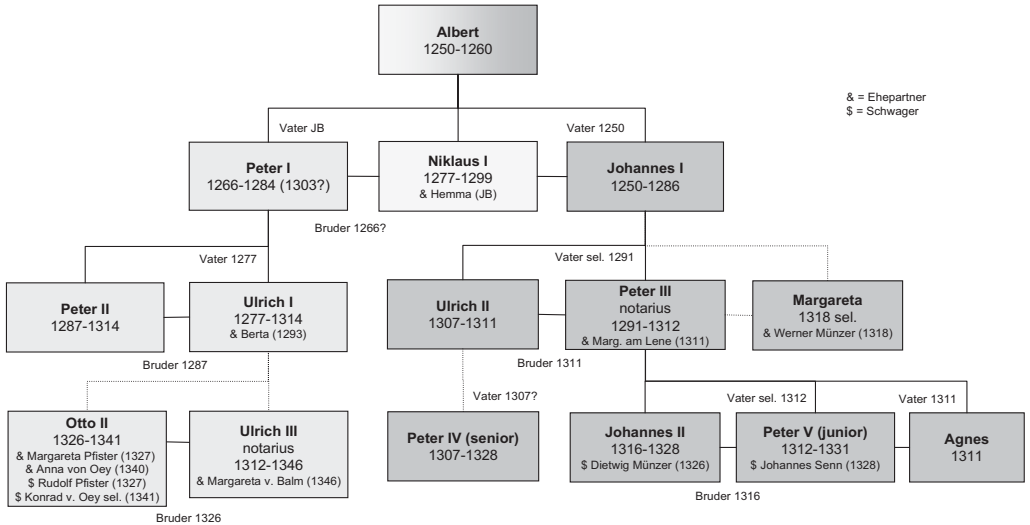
Albert
1250-1260

& = Ehepartner
$ = Schwager

Vater JB

Vater 1250

Peter I
1266-1284 (1303?)

Niklaus I
1277-1299
& Hemma (JB)

Johannes I
1250-1286

Bruder 1266?

Vater 1277

Vater sel. 1291

Peter II
1287-1314

Ulrich I
1277-1314
& Berta (1293)

Ulrich II
1307-1311

Peter III
notarius
1291-1312
& Marg. am Lene (1311)

Margareta
1318 sel.
& Werner Münzer (1318)

Bruder 1287

Bruder 1311

Vater 1307?

Vater sel. 1312

Vater 1311

Otto II
1326-1341
& Margareta Pfister (1327)
& Anna von Oey (1340)
$ Rudolf Pfister (1327)
$ Konrad v. Oey sel. (1341)

Ulrich III
notarius
1312-1346
& Margareta v. Balm (1346)

Peter IV (senior)
1307-1328

Johannes II
1316-1328
$ Dietwig Münzer (1326)

Peter V (junior)
1312-1331
$ Johannes Senn (1328)

Agnes
1311

Bruder 1316

Bruder 1326